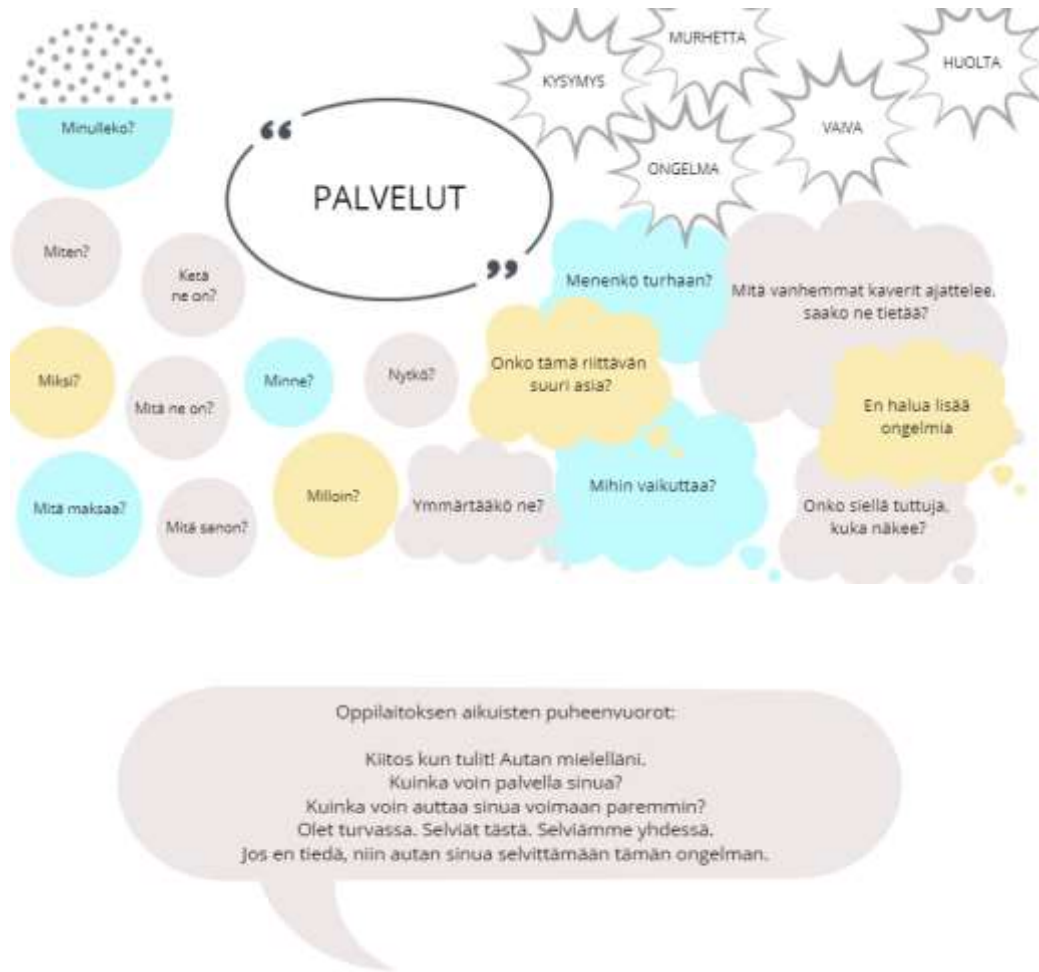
Minulleko?

“ PALVELUT ”

KYSYMYS

MURHETTA

HUOLTA

VAIVA

ONGELMA

Miten?

Ketä ne on?

Menenkö turhaan?

Mitä vanhemmat kaverit ajattelee, saako ne tietää?

Miksi?

Mitä ne on?

Minne?

Nytkö?

Onko tämä riittävän suuri asia?

En halua lisää ongelmia

Mitä maksaa?

Mitä sanon?

Milloin?

Ymmärtääkö ne?

Mihin vaikuttaa?

Onko siellä tuttuja, kuka näkee?

Oppilaitoksen aikuisten puheenvuorot:

Kiitos kun tulit! Autan mielelläni.
Kuinka voin palvella sinua?
Kuinka voin auttaa sinua voimaan paremmin?
Olet turvassa. Selviät tästä. Selviämme yhdessä.
Jos en tiedä, niin autan sinua selvittämään tämän ongelman.